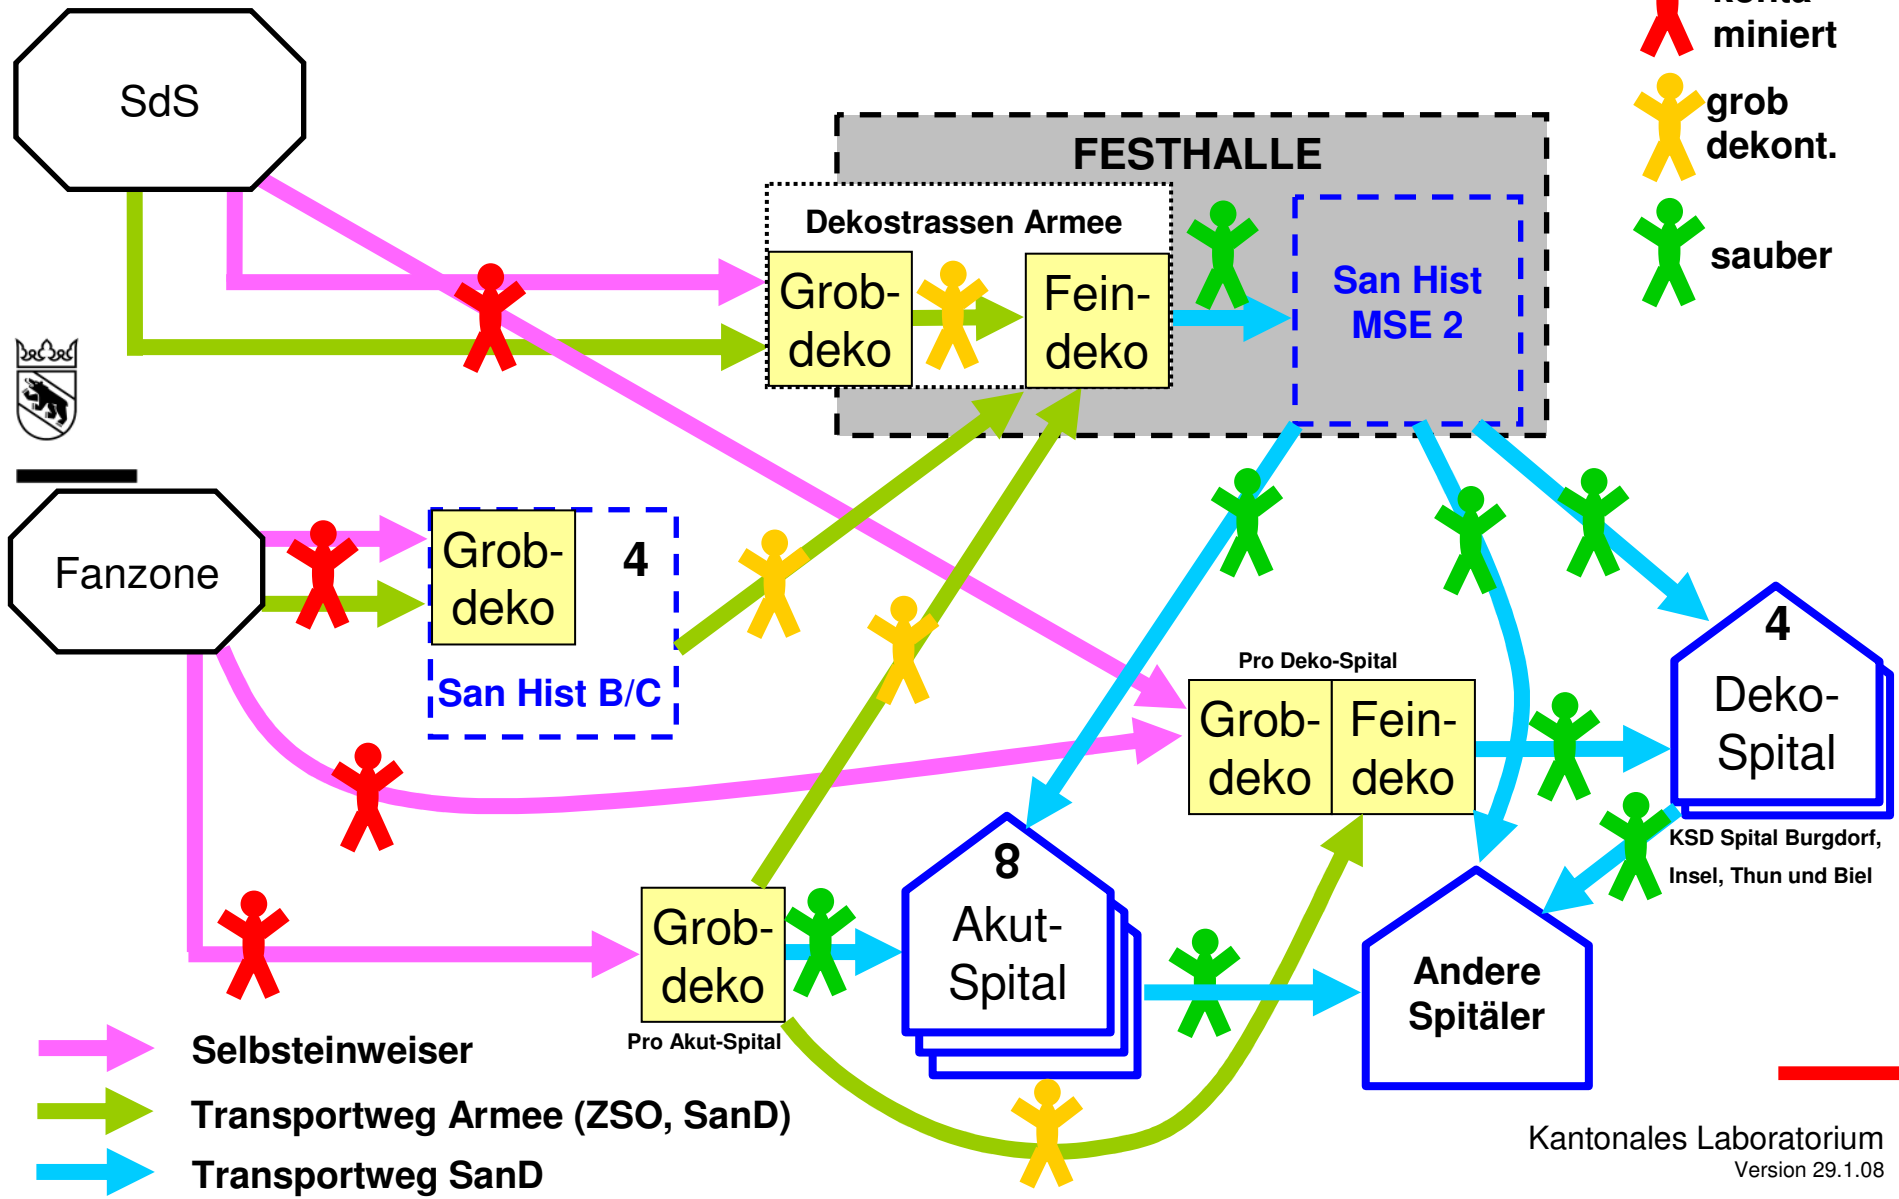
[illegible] miniert

grob dekont.

sauber

SdS

FESTHALLE

Dekostrassen Armee

Grob-deko

Fein-deko

San Hist MSE 2

Fanzone

Grob-deko

4

San Hist B/C

Pro Deko-Spital

Grob-deko

Fein-deko

4

Deko-Spital

KSD Spital Burgdorf, Insel, Thun und Biel

8

Akut-Spital

Grob-deko

Pro Akut-Spital

Andere Spitäler

Selbsteinweiser

Transportweg Armee (ZSO, SanD)

Transportweg SanD

Kantonales Laboratorium
Version 29.1.08